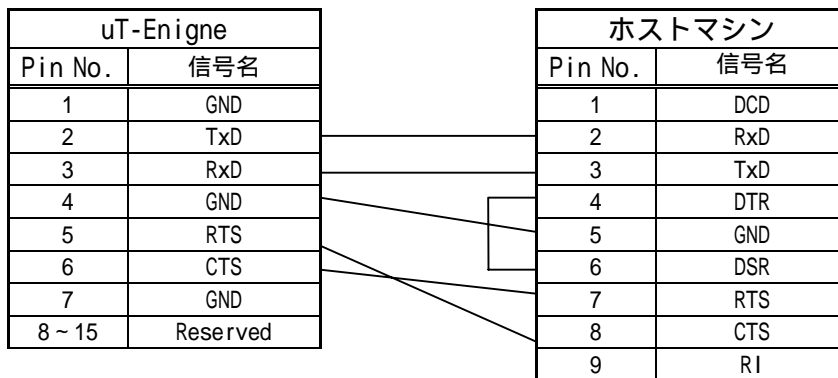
| uT-Enigne | |
|---|---|
| Pin No. | 信号名 |
| 1 | GND |
| 2 | TxD |
| 3 | RxD |
| 4 | GND |
| 5 | RTS |
| 6 | CTS |
| 7 | GND |
| 8～15 | Reserved |

| ホストマシン | |
|---|---|
| Pin No. | 信号名 |
| 1 | DCD |
| 2 | RxD |
| 3 | TxD |
| 4 | DTR |
| 5 | GND |
| 6 | DSR |
| 7 | RTS |
| 8 | CTS |
| 9 | RI |